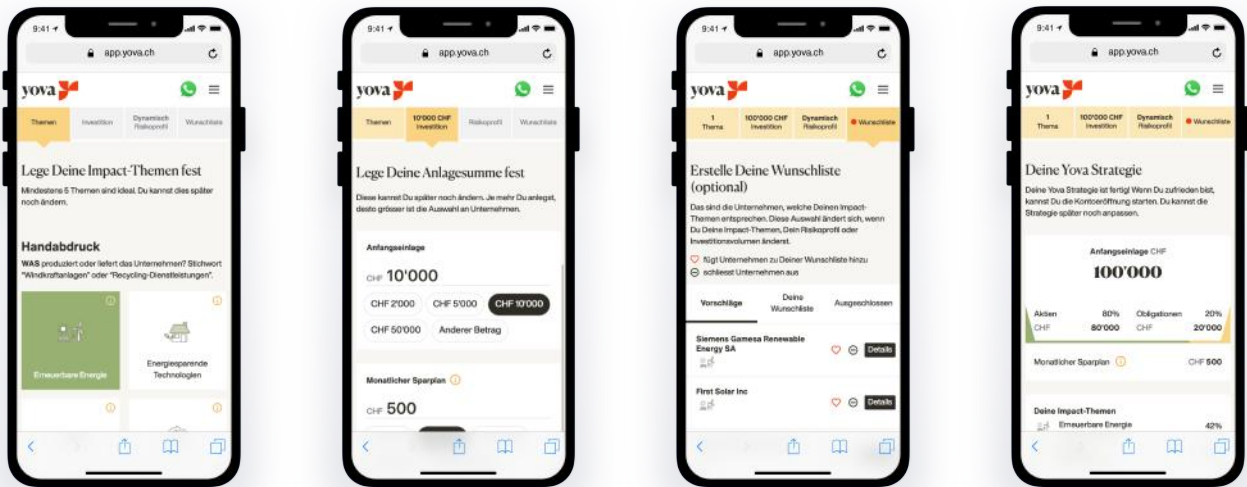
9:41

app.yova.ch

yova

Themen | Investition | Dynamisch Risikoprofil | Wunschliste

Lege Deine Impact-Themen fest

Mindestens 5 Themen sind ideal. Du kannst dies später noch ändern.

Handabdruck

WAS produziert oder liefert das Unternehmen? Stichwort "Windkraftanlagen" oder "Recycling-Dienstleistungen".

Erneuerbare Energie

Energiesparende Technologien

9:41

app.yova.ch

yova

Themen | 10'000 CHF Investition | Risikoprofil | Wunschliste

Lege Deine Anlagesumme fest

Diese kannst Du später noch ändern. Je mehr Du anlegst, desto grösser ist die Auswahl an Unternehmen.

Anfangseinlage

CHF 10'000

CHF 2'000 | CHF 5'000 | CHF 10'000

CHF 50'000 | Anderer Betrag

Monatlicher Sparplan

CHF 500

9:41

app.yova.ch

yova

1 Thema | 100'000 CHF Investition | Dynamisch Risikoprofil | Wunschliste

Erstelle Deine Wunschliste (optional)

Das sind die Unternehmen, welche Deinen Impact-Themen entsprechen. Diese Auswahl ändert sich, wenn Du Deine Impact-Themen, Dein Risikoprofil oder Investitionsvolumen änderst.

fügt Unternehmen zu Deiner Wunschliste hinzu
schliesst Unternehmen aus

Vorschläge | Deine Wunschliste | Ausgeschlossen

Siemens Gamesa Renewable Energy SA
Details

First Solar Inc
Details

9:41

app.yova.ch

yova

1 Thema | 100'000 CHF Investition | Dynamisch Risikoprofil | Wunschliste

Deine Yova Strategie

Deine Yova Strategie ist fertig! Wenn Du zufrieden bist, kannst Du die Kontoeröffnung starten. Du kannst die Strategie später noch anpassen.

Anfangseinlage CHF

100'000

| Aktien | 80% | Obligationen | 20% |
|---|---|---|---|
| CHF | 80'000 | CHF | 20'000 |

Monatlicher Sparplan CHF 500

Deine Impact-Themen

Erneuerbare Energie 42%